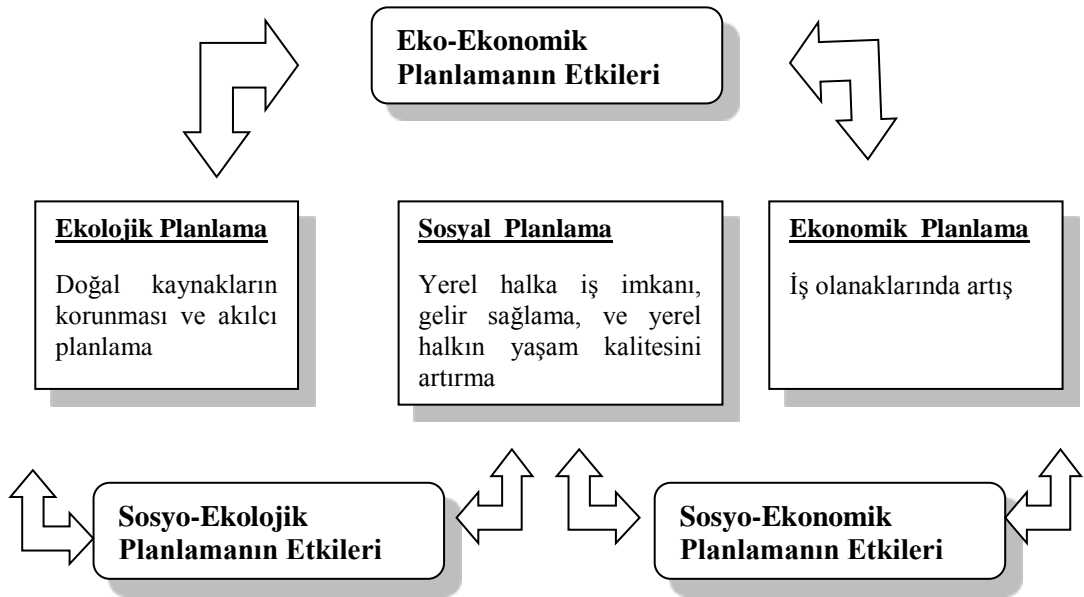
Eko-Ekonomik Planlamanın Etkileri

Ekolojik Planlama

Doğal kaynakların korunması ve akılcı planlama

Sosyal Planlama

Yerel halka iş imkanı, gelir sağlama, ve yerel halkın yaşam kalitesini artırma

Ekonomik Planlama

İş olanaklarında artış

Sosyo-Ekolojik Planlamanın Etkileri

Sosyo-Ekonomik Planlamanın Etkileri